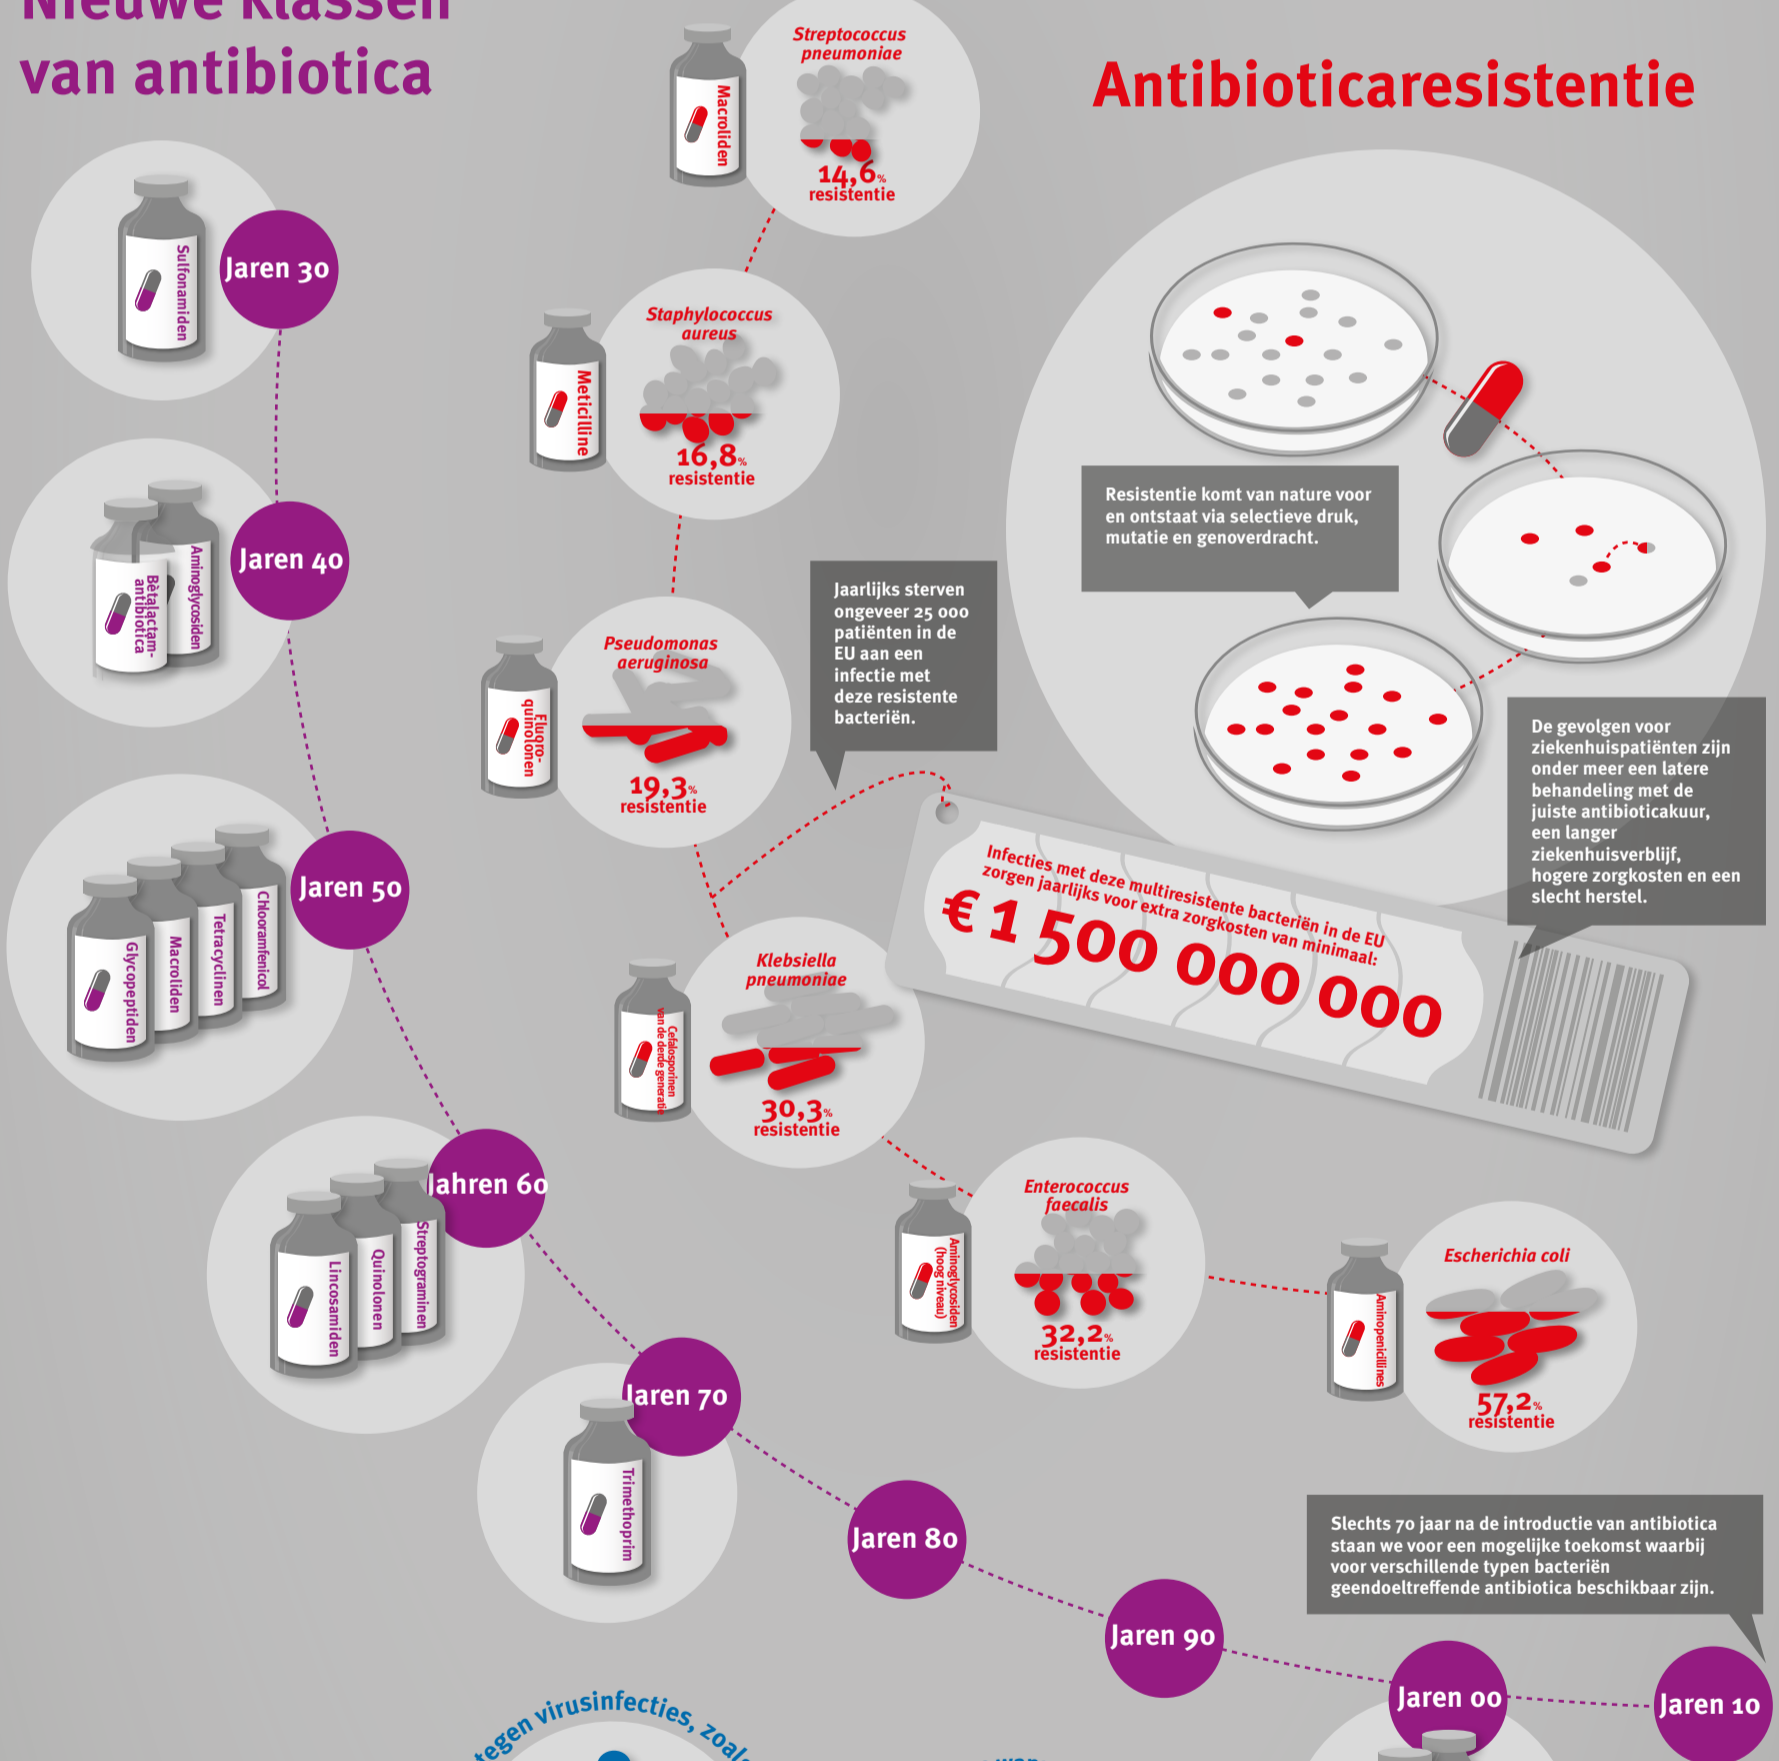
Nieuwe klassen van antibiotica

Antibioticaresistentie

Sulfonamiden
Jaren 30

Bètalactam-antibiotica
Aminoglycosiden
Jaren 40

Glycopeptiden
Macroliden
Tetracyclinen
Chlooramfenicol
Jaren 50

Lincosamiden
Quinolonen
Streptograminen
Jahren 60

Trimethoprim
Jaren 70

Jaren 80

Jaren 90

Jaren 00

Jaren 10

Macroliden
Streptococcus pneumoniae
14,6% resistentie

Meticilline
Staphylococcus aureus
16,8% resistentie

Fluoro-quinolonen
Pseudomonas aeruginosa
19,3% resistentie

Cefalosporinen van de derde generatie
Klebsiella pneumoniae
30,3% resistentie

Aminoglycosiden (hoog niveau)
Enterococcus faecalis
32,2% resistentie

Aminopenicillines
Escherichia coli
57,2% resistentie

Resistentie komt van nature voor en ontstaat via selectieve druk, mutatie en genoverdracht.

Jaarlijks sterven ongeveer 25 000 patiënten in de EU aan een infectie met deze resistente bacteriën.

Infecties met deze multiresistente bacteriën in de EU zorgen jaarlijks voor extra zorgkosten van minimaal:
€ 1 500 000 000

De gevolgen voor ziekenhuispatiënten zijn onder meer een latere behandeling met de juiste antibioticakuur, een langer ziekenhuisverblijf, hogere zorgkosten en een slecht herstel.

Slechts 70 jaar na de introductie van antibiotica staan we voor een mogelijke toekomst waarbij voor verschillende typen bacteriën geendoeltreffende antibiotica beschikbaar zijn.

tegen virusinfecties, zoals